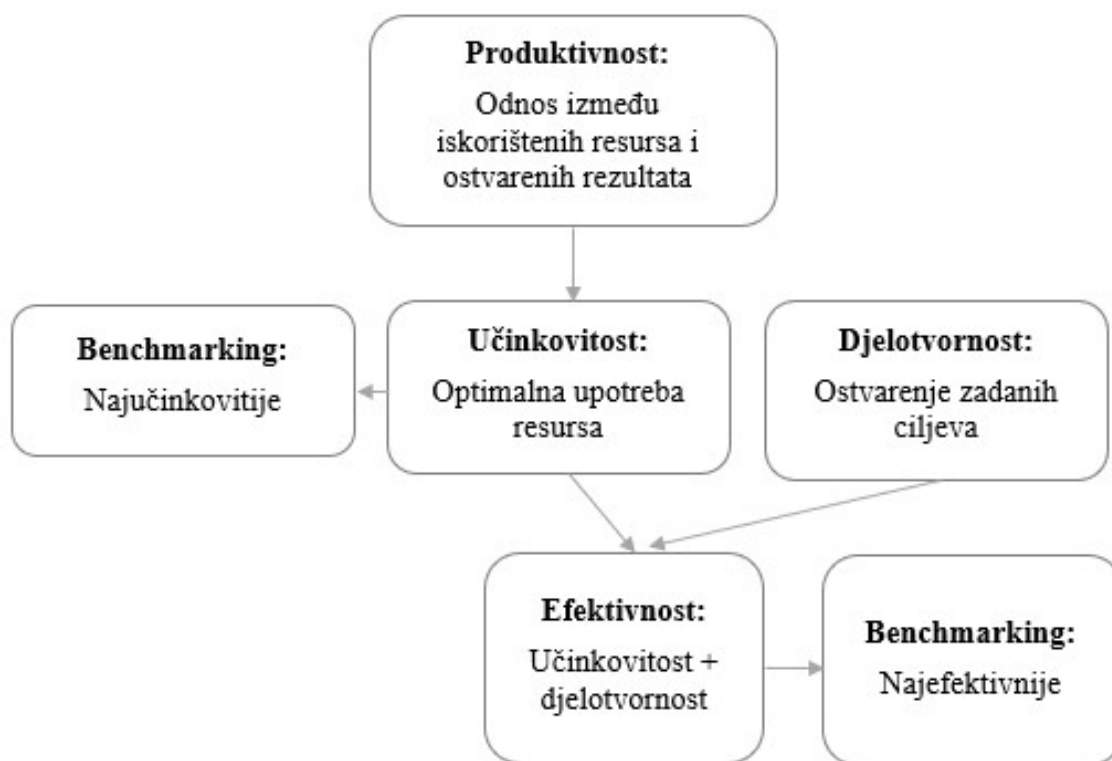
Produktivnost:
Odnos između iskorištenih resursa i ostvarenih rezultata

Benchmarking:
Najučinkovitije

Učinkovitost:
Optimalna upotreba resursa

Djelotvornost:
Ostvarenje zadanih ciljeva

Efektivnost:
Učinkovitost + djelotvornost

Benchmarking:
Najefektivnije